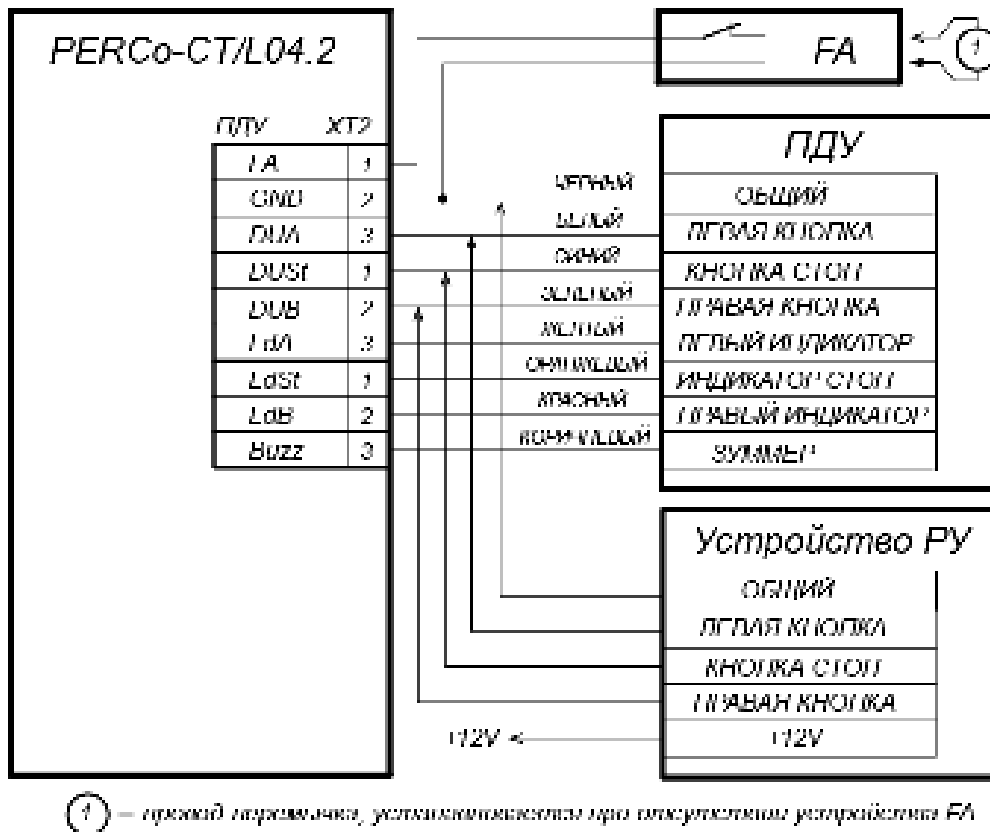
PERCo-CT/L04.2

FA

1

ПДУ XT2

| | |
|---|---|
| FA | 1 |
| GND | 2 |
| DUA | 3 |
| DUSt | 1 |
| DUB | 2 |
| LdA | 3 |
| LdSt | 1 |
| LdB | 2 |
| Buzz | 3 |

ПДУ

черный
белый
синий
зеленый
желтый
оранжевый
красный
коричневый

ОБЩИЙ
ЛЕВАЯ КНОПКА
КНОПКА СТОП
ПРАВАЯ КНОПКА
ЛЕВЫЙ ИНДИКАТОР
ИНДИКАТОР СТОП
ПРАВЫЙ ИНДИКАТОР
ЗУММЕР

Устройство РУ

ОБЩИЙ
ЛЕВАЯ КНОПКА
КНОПКА СТОП
ПРАВАЯ КНОПКА
+12V

+12V

1 – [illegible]